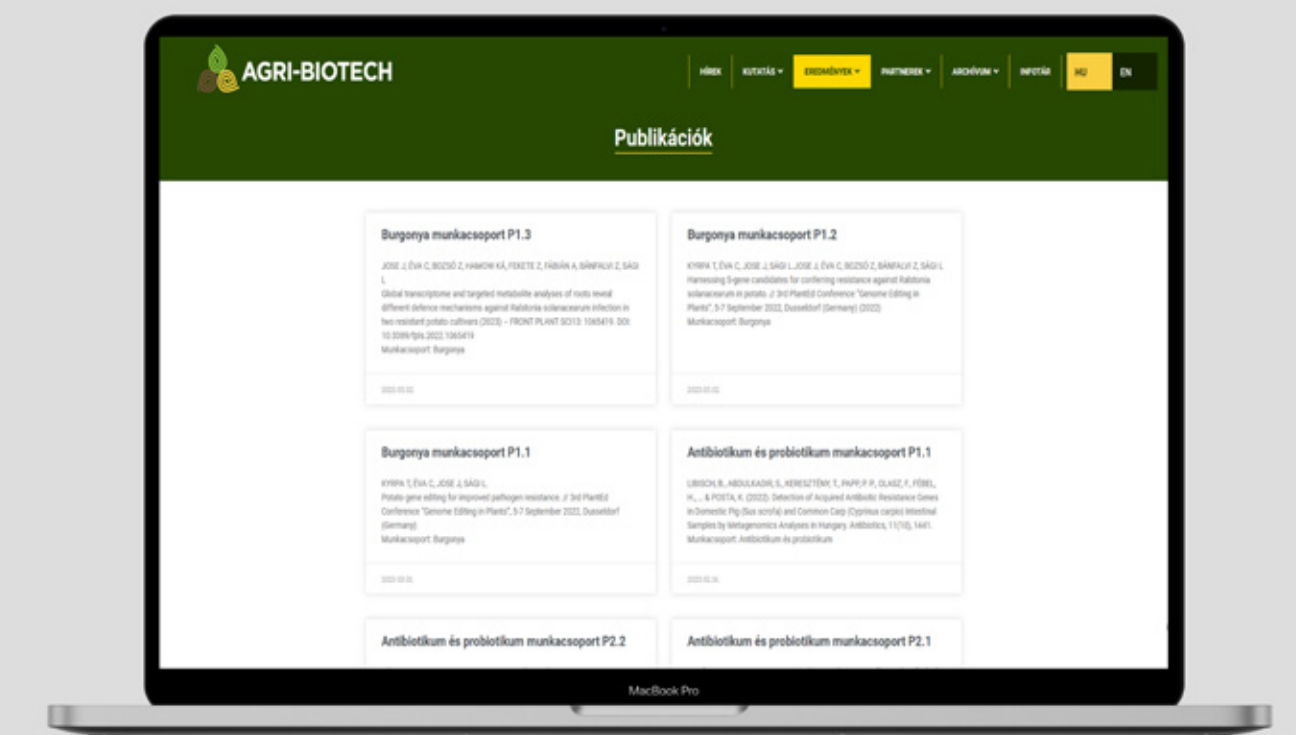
AGRI-BIOTECH

HÍREK | KUTATÁS ▾ | EREDMÉNYEK ▾ | PARTNEREK ▾ | ARCHÍVUM ▾ | INFOTÁR | HU | EN

Publikációk

Burgonya munkacsoport P1.3

JOSE J, ÉVA C, BOZSÓ Z, HAMOW KÁ, FEKETE Z, FÁBIÁN A, BÁNFALVI Z, SÁGI L
Global transcriptome and targeted metabolite analyses of roots reveal different defence mechanisms against Ralstonia solanacearum infection in two resistant potato cultivars (2023) – FRONT PLANT SCI 13: 1065419. DOI: 10.3389/fpls.2022.1065419
Munkacsoport: Burgonya

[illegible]

Burgonya munkacsoport P1.2

KYRPA T, ÉVA C, JOSE J, SÁGI L, JOSE J, ÉVA C, BOZSÓ Z, BÁNFALVI Z, SÁGI L
Harnessing S-gene candidates for conferring resistance against Ralstonia solanacearum in potato. // 3rd PlantEd Conference "Genome Editing in Plants", 5-7 September 2022, Dusseldorf (Germany) (2022)
Munkacsoport: Burgonya

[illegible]

Burgonya munkacsoport P1.1

KYRPA T, ÉVA C, JOSE J, SÁGI L
Potato gene editing for improved pathogen resistance. // 3rd PlantEd Conference "Genome Editing in Plants", 5-7 September 2022, Dusseldorf (Germany)
Munkacsoport: Burgonya

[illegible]

Antibiotikum és probiotikum munkacsoport P1.1

LIBISCH, B., ABDULKADIR, S., KERESZTÉNY, T., PAPP, P. P., OLASZ, F., FÉBEL, H., ... & POSTA, K. (2022). Detection of Acquired Antibiotic Resistance Genes in Domestic Pig (Sus scrofa) and Common Carp (Cyprinus carpio) Intestinal Samples by Metagenomics Analyses in Hungary. Antibiotics, 11(10), 1441.
Munkacsoport: Antibiotikum és probiotikum

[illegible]

Antibiotikum és probiotikum munkacsoport P2.2

Antibiotikum és probiotikum munkacsoport P2.1

MacBook Pro